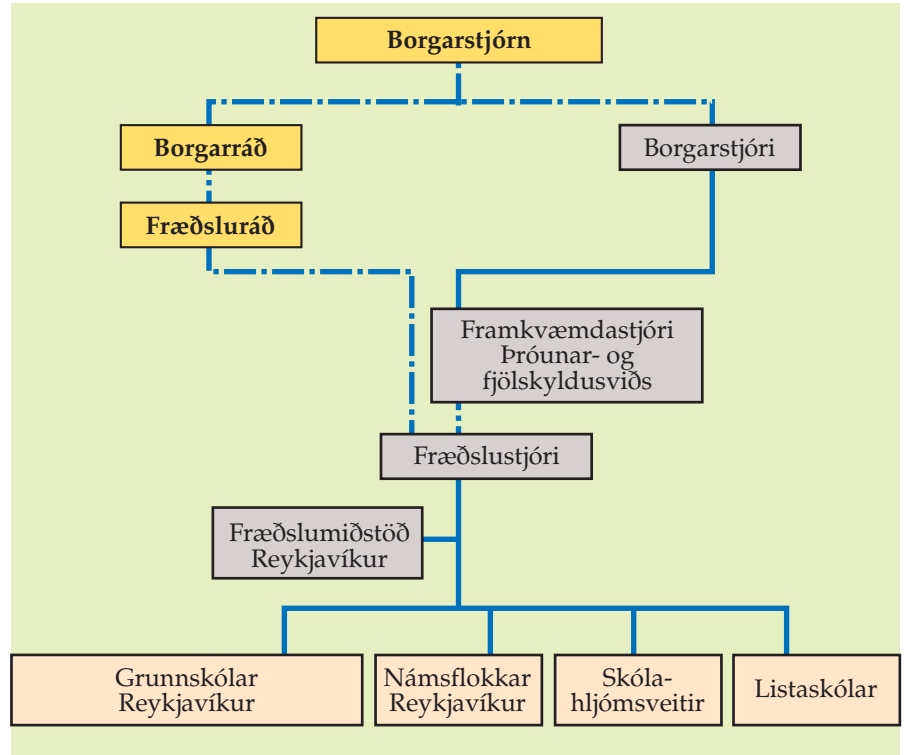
Borgarstjórn

Borgarráð

Borgarstjóri

Fræðsluráð

Framkvæmdastjóri Þróunar- og fjölskyldusviðs

Fræðslustjóri

Fræðslumiðstöð Reykjavíkur

Grunnskólar Reykjavíkur

Námsflokkar Reykjavíkur

Skóla-hljómsveitir

Listaskólar